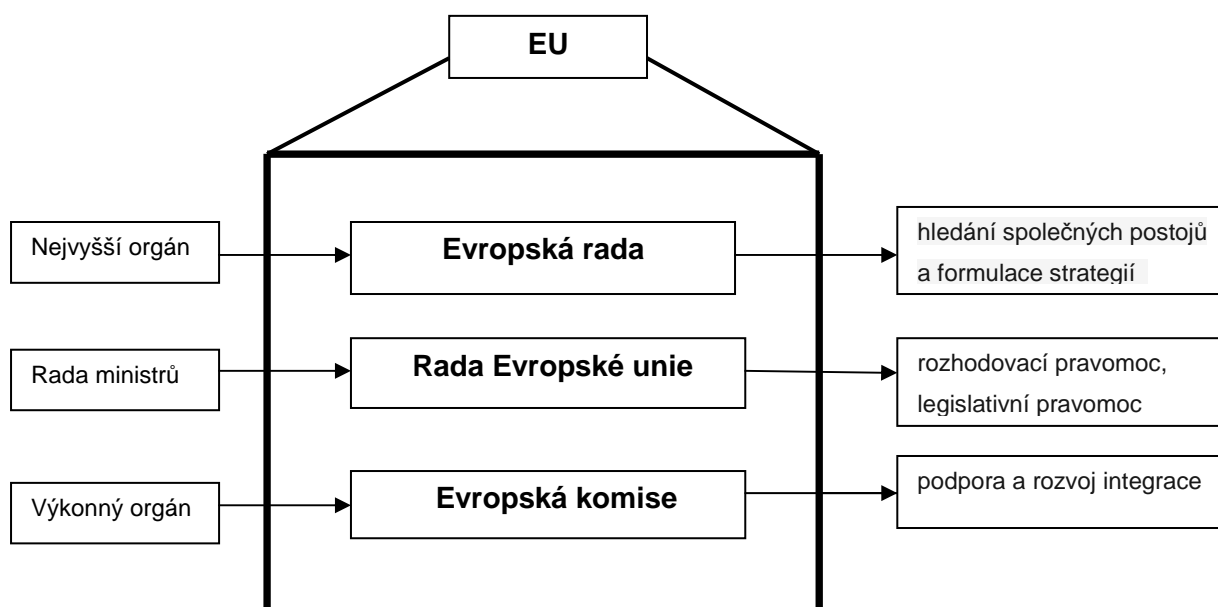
EU

Nejvyšší orgán

Evropská rada

hledání společných postojů a formulace strategií

Rada ministrů

Rada Evropské unie

rozhodovací pravomoc, legislativní pravomoc

Výkonný orgán

Evropská komise

podpora a rozvoj integrace